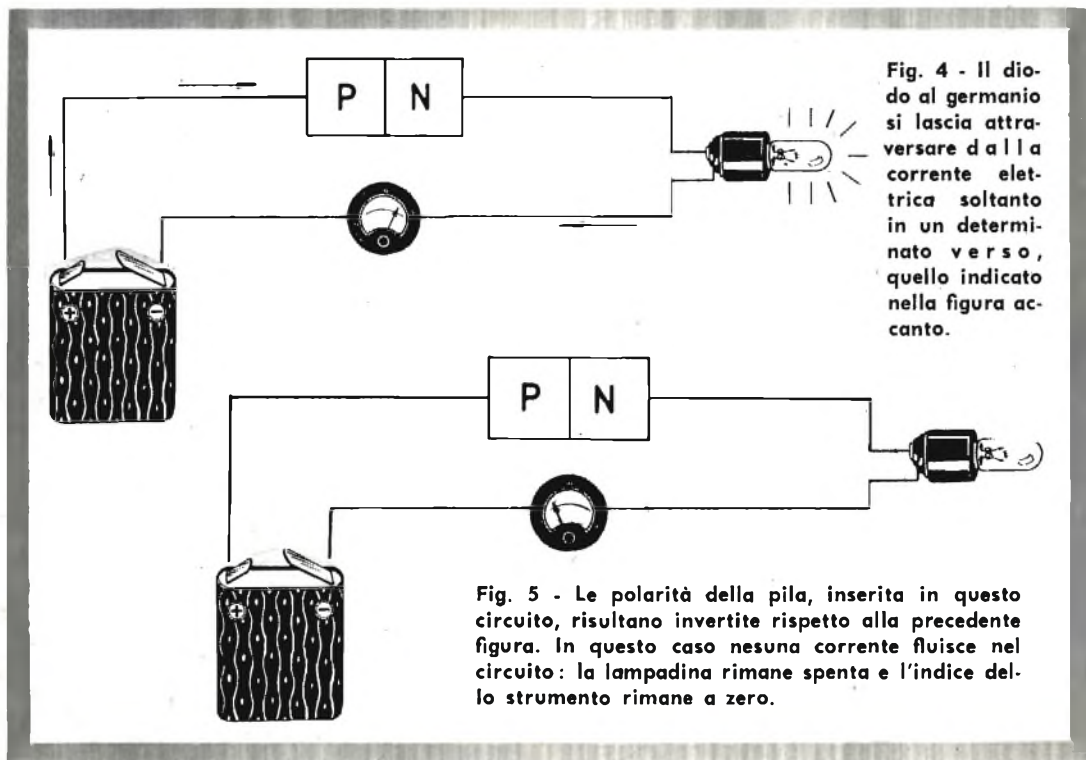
P N

Fig. 4 - Il diodo al germanio si lascia attraversare dalla corrente elettrica soltanto in un determinato verso, quello indicato nella figura accanto.

P N

Fig. 5 - Le polarità della pila, inserita in questo circuito, risultano invertite rispetto alla precedente figura. In questo caso nesuna corrente fluisce nel circuito: la lampadina rimane spenta e l'indice dello strumento rimane a zero.